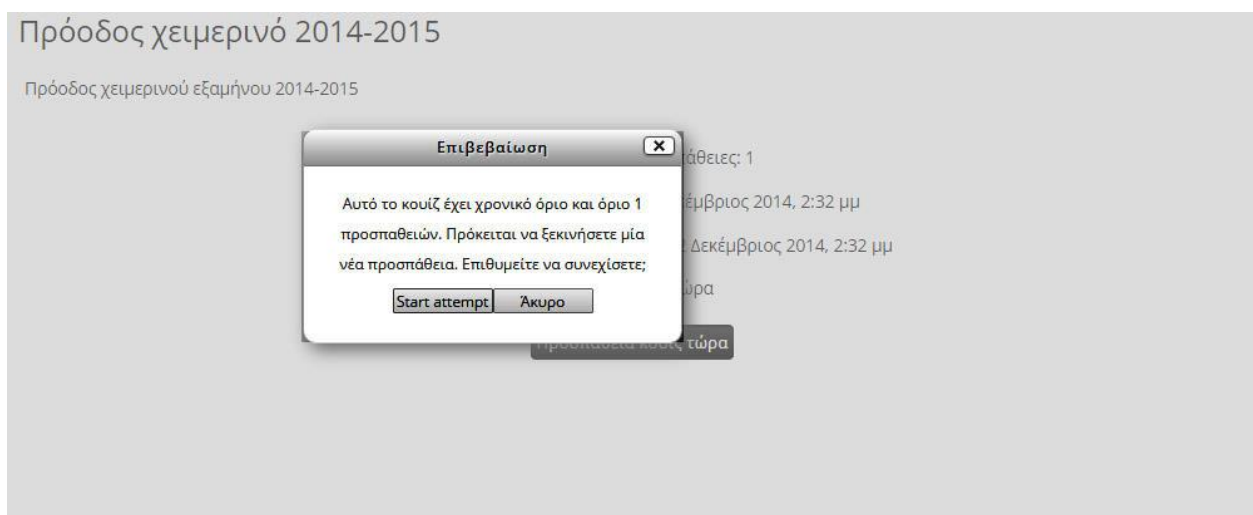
Πρόοδος χειμερινό 2014-2015

Πρόοδος χειμερινού εξαμήνου 2014-2015

Επιβεβαίωση

Αυτό το κουίζ έχει χρονικό όριο και όριο 1 προσπαθειών. Πρόκειται να ξεκινήσετε μία νέα προσπάθεια. Επιθυμείτε να συνεχίσετε;

Start attempt Άκυρο

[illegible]άθειες: 1

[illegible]έμβριος 2014, 2:32 μμ

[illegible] Δεκέμβριος 2014, 2:32 μμ

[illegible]ώρα

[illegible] τώρα